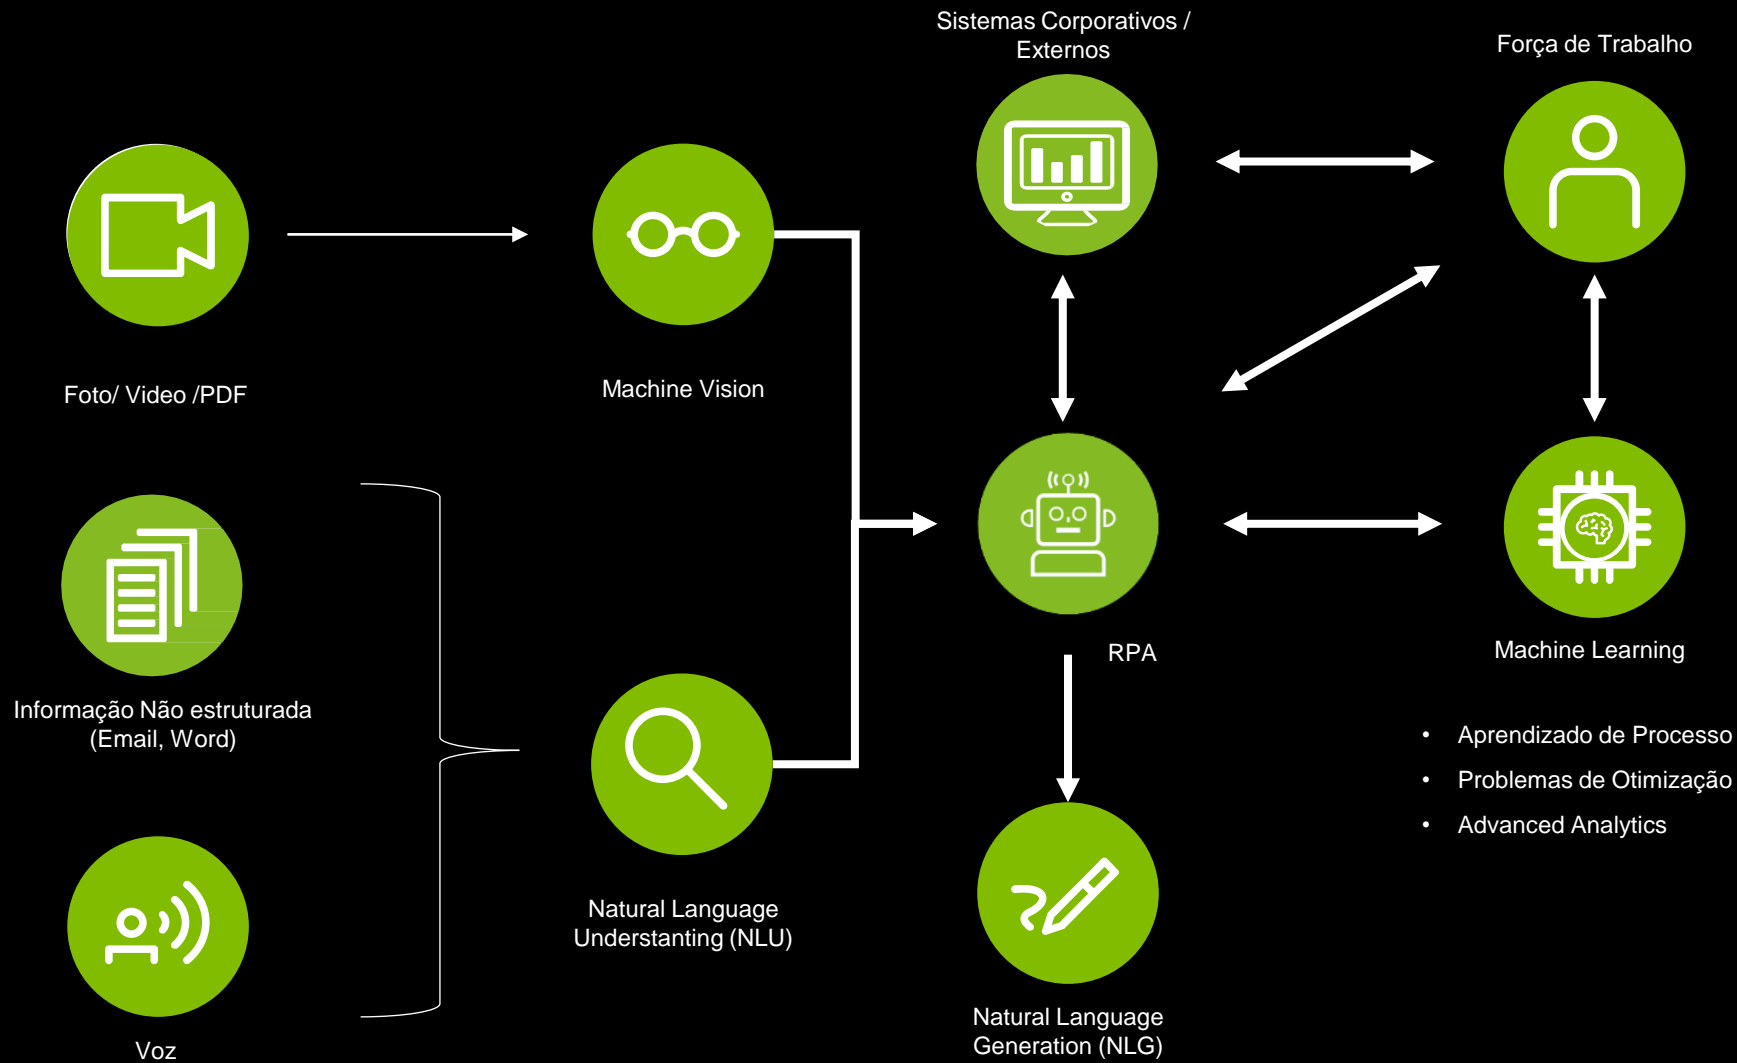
Sistemas Corporativos / Externos

Força de Trabalho

Foto/ Video /PDF

Machine Vision

Informação Não estruturada (Email, Word)

RPA

Machine Learning

Natural Language Understanting (NLU)

• Aprendizado de Processo
• Problemas de Otimização
• Advanced Analytics

Voz

Natural Language Generation (NLG)